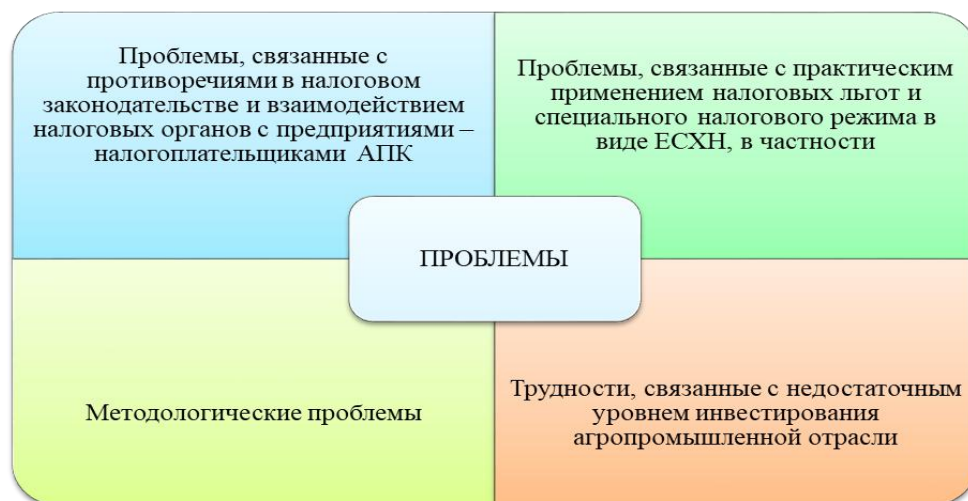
Проблемы, связанные с противоречиями в налоговом законодательстве и взаимодействием налоговых органов с предприятиями – налогоплательщиками АПК

Проблемы, связанные с практическим применением налоговых льгот и специального налогового режима в виде ЕСХН, в частности

ПРОБЛЕМЫ

Методологические проблемы

Трудности, связанные с недостаточным уровнем инвестирования агропромышленной отрасли